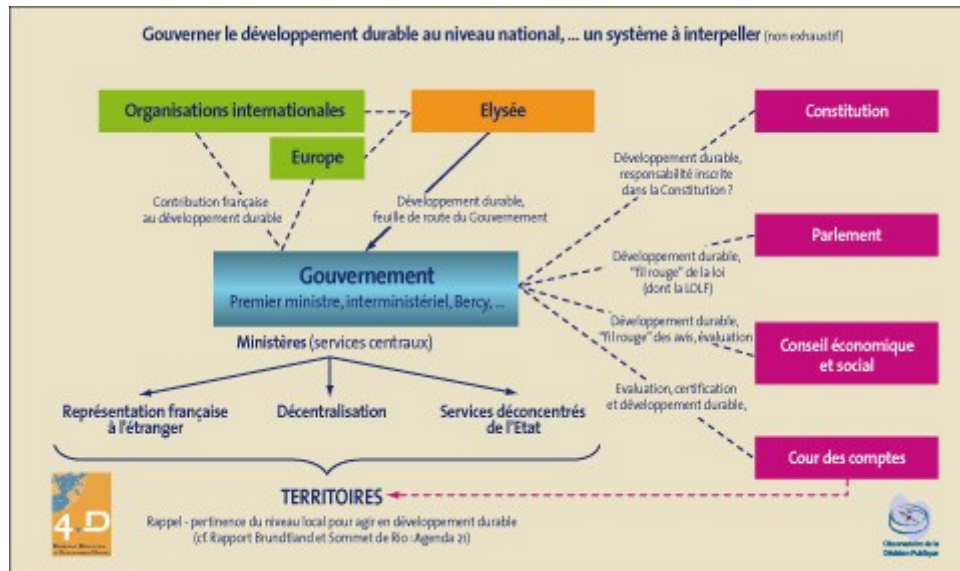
Gouverner le développement durable au niveau national, ... un système à interpeller (non exhaustif)

Organisations internationales

Elysée

Europe

Constitution

Contribution française au développement durable

Développement durable, feuille de route du Gouvernement

Développement durable, responsabilité inscrite dans la Constitution ?

Parlement

Développement durable, "fil rouge" de la loi (dont la LOLF)

Gouvernement
Premier ministre, interministériel, Bercy, ...

Développement durable, "fil rouge" des avis, évaluation

Conseil économique et social

Ministères (services centraux)

Evaluation, certification et développement durable,

Représentation française à l'étranger

Décentralisation

Services déconcentrés de l'Etat

Cour des comptes

TERRITOIRES

Rappel - pertinence du niveau local pour agir en développement durable (cf Rapport Brundtland et Sommet de Rio : Agenda 21)

4D

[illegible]

Observatoire de la Décision Publique